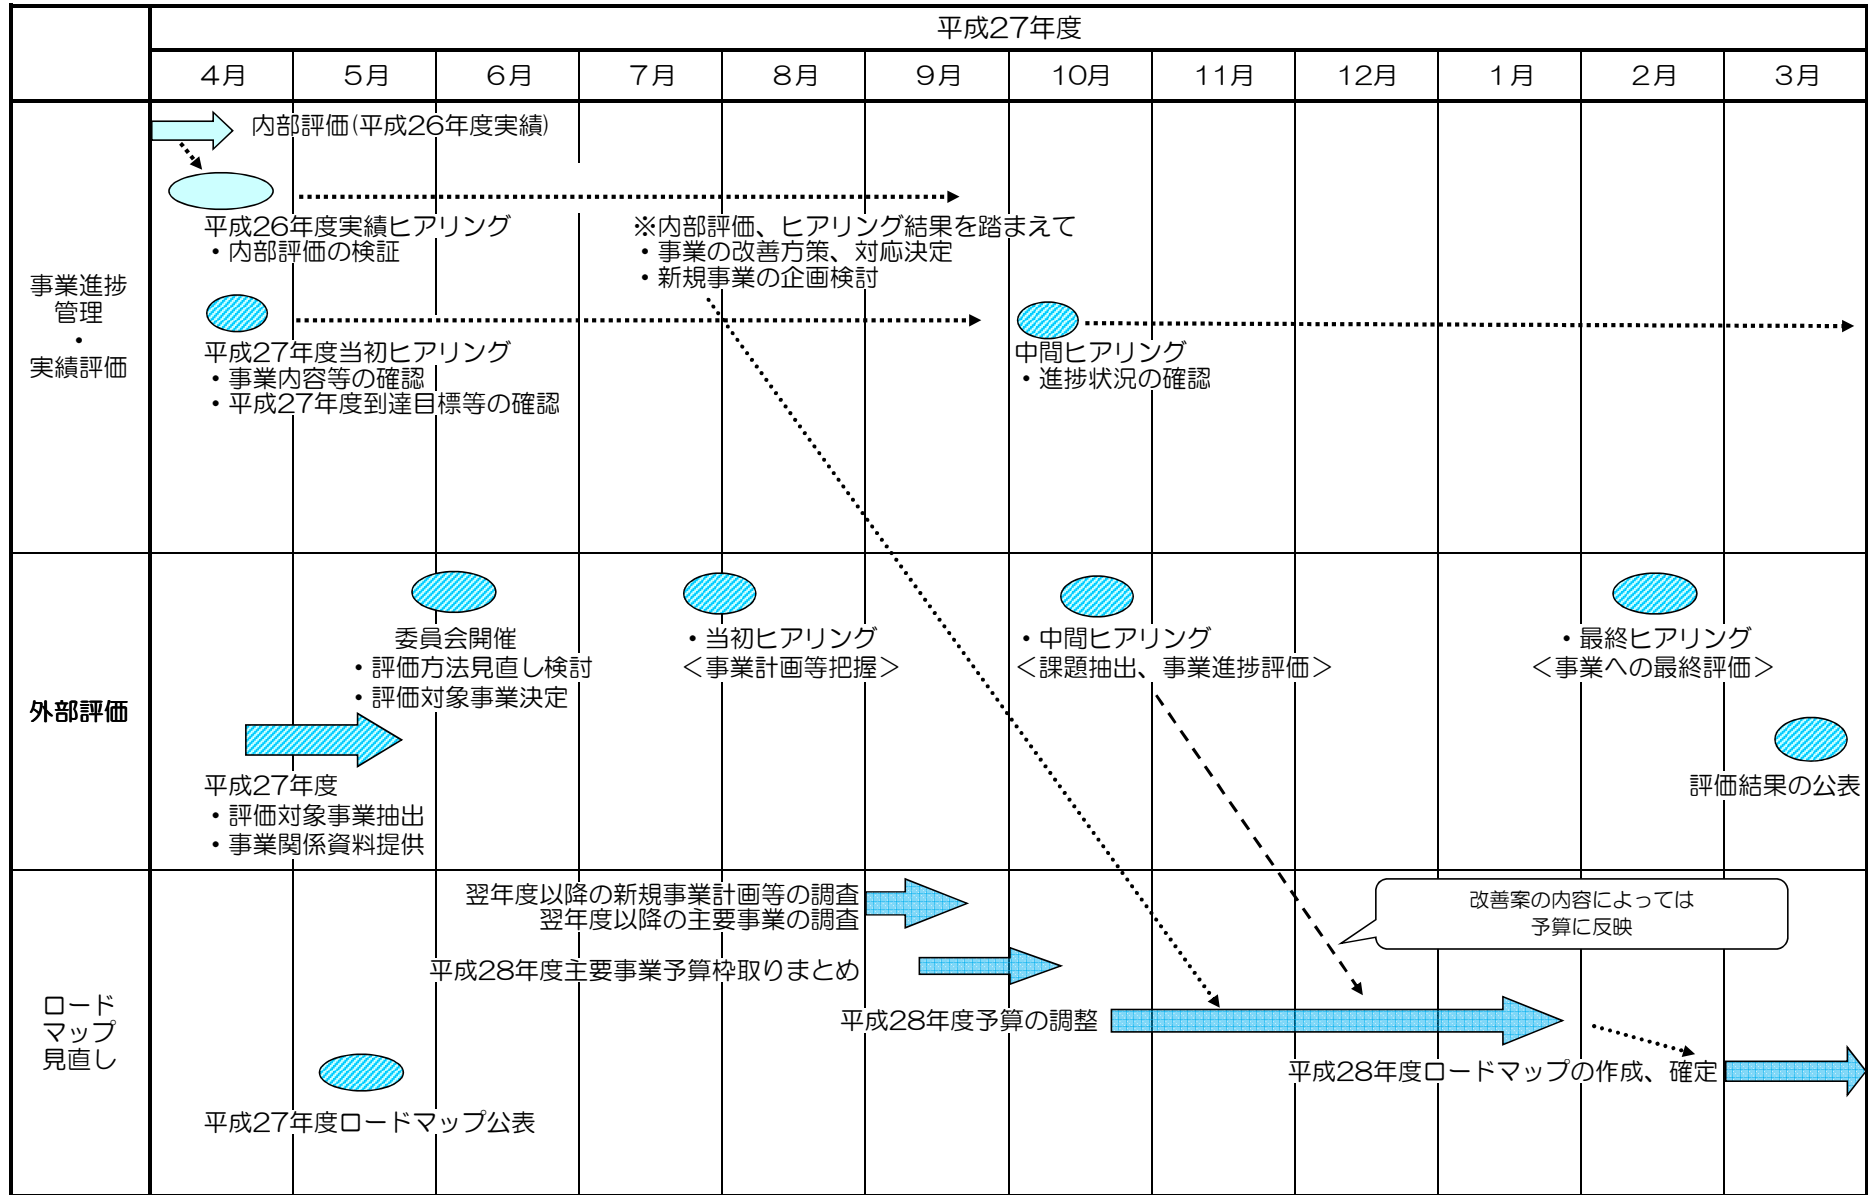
| | 平成27年度 | | | | | | | | | | | |
|---|---|---|---|---|---|---|---|---|---|---|---|---|
| | 4月 | 5月 | 6月 | 7月 | 8月 | 9月 | 10月 | 11月 | 12月 | 1月 | 2月 | 3月 |

事業進捗管理・実績評価

内部評価(平成26年度実績)

平成26年度実績ヒアリング
・内部評価の検証

※内部評価、ヒアリング結果を踏まえて
・事業の改善方策、対応決定
・新規事業の企画検討

平成27年度当初ヒアリング
・事業内容等の確認
・平成27年度到達目標等の確認

中間ヒアリング
・進捗状況の確認

外部評価

委員会開催
・評価方法見直し検討
・評価対象事業決定

・当初ヒアリング
＜事業計画等把握＞

・中間ヒアリング
＜課題抽出、事業進捗評価＞

・最終ヒアリング
＜事業への最終評価＞

平成27年度
・評価対象事業抽出
・事業関係資料提供

評価結果の公表

ロードマップ見直し

翌年度以降の新規事業計画等の調査
翌年度以降の主要事業の調査

改善案の内容によっては
予算に反映

平成28年度主要事業予算枠取りまとめ

平成28年度予算の調整

平成28年度ロードマップの作成、確定

平成27年度ロードマップ公表